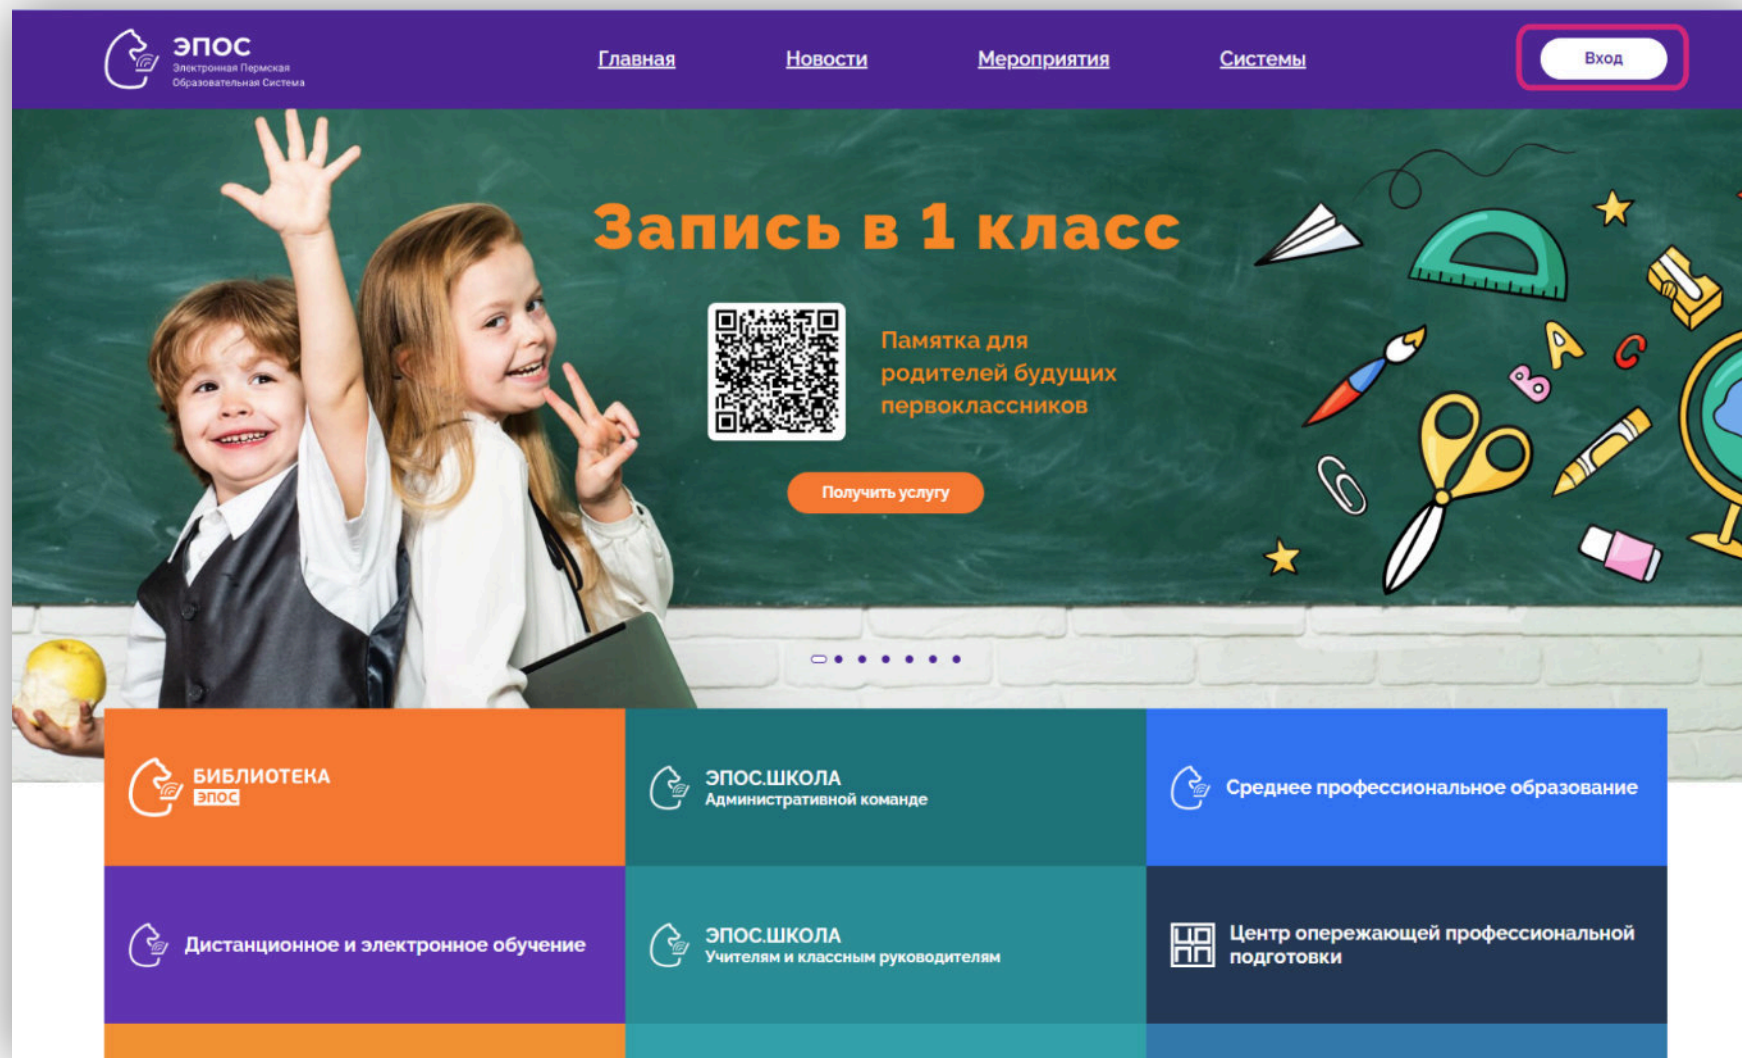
ЭПОС
Электронная Пермская Образовательная Система

Главная Новости Мероприятия Системы

Вход

Запись в 1 класс

Памятка для родителей будущих первоклассников

Получить услугу

БИБЛИОТЕКА
ЭПОС

ЭПОС.ШКОЛА
Административной команде

Среднее профессиональное образование

Дистанционное и электронное обучение

ЭПОС.ШКОЛА
Учителям и классным руководителям

Центр опережающей профессиональной подготовки